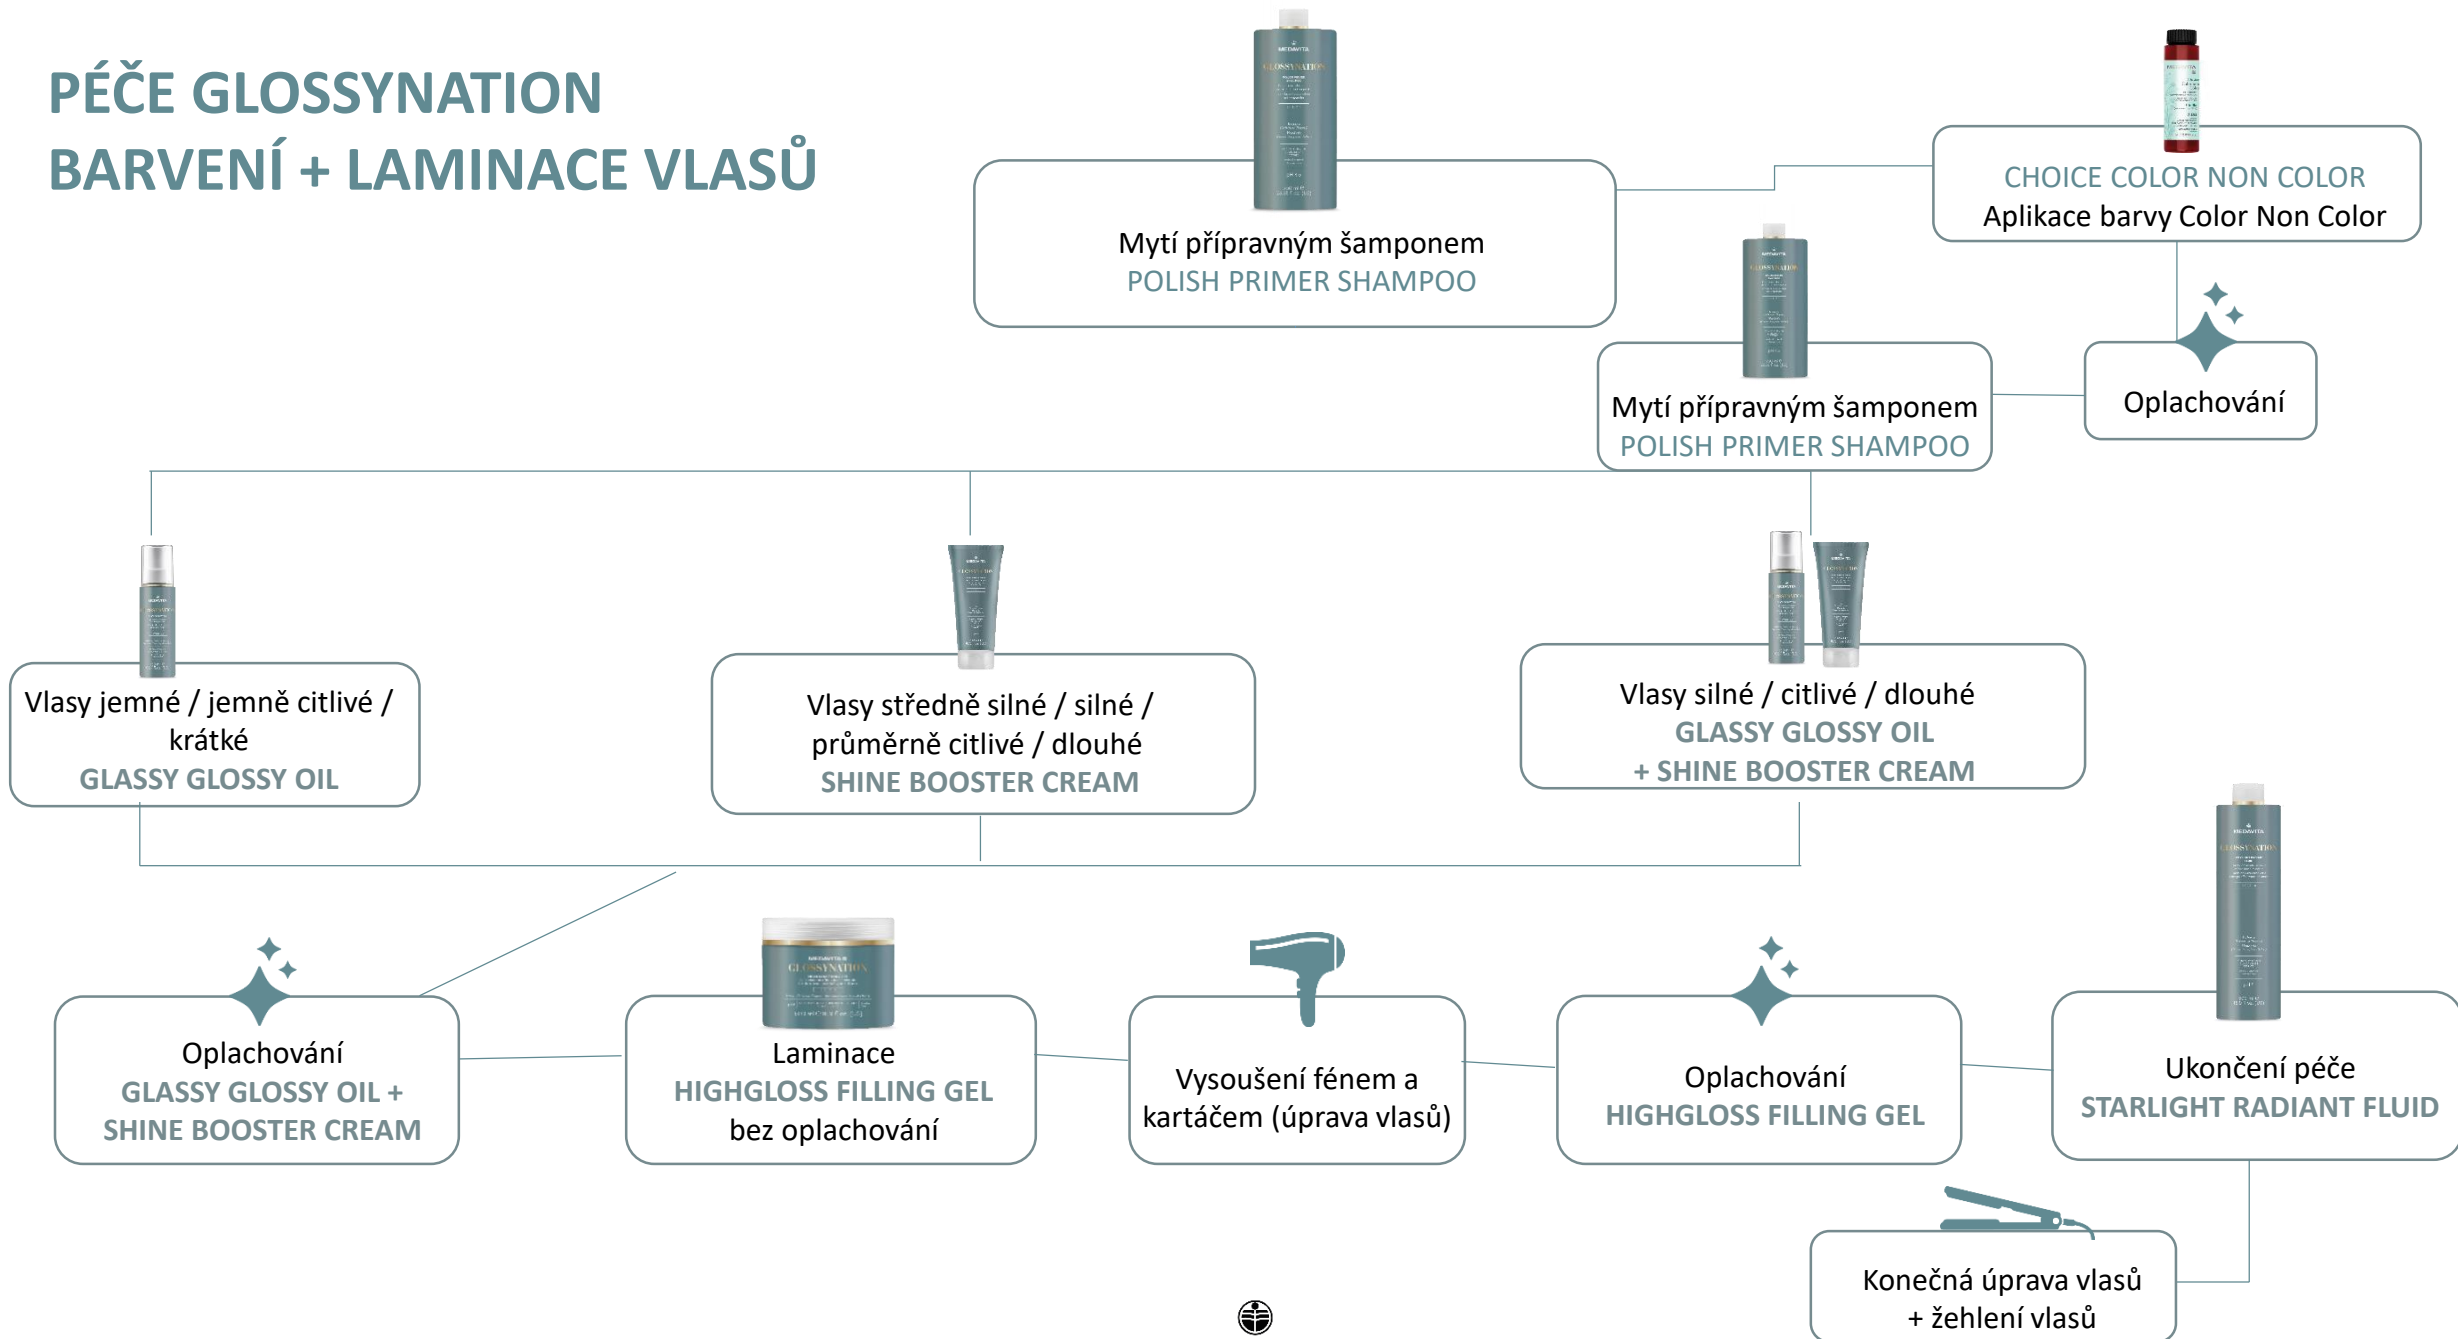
PÉČE GLOSSYNATION
BARVENÍ + LAMINACE VLASŮ

Mytí přípravným šamponem
POLISH PRIMER SHAMPOO

CHOICE COLOR NON COLOR
Aplikace barvy Color Non Color

Oplachování

Mytí přípravným šamponem
POLISH PRIMER SHAMPOO

Vlasy jemné / jemně citlivé / krátké
GLASSY GLOSSY OIL

Vlasy středně silné / silné / průměrně citlivé / dlouhé
SHINE BOOSTER CREAM

Vlasy silné / citlivé / dlouhé
GLASSY GLOSSY OIL
+ SHINE BOOSTER CREAM

Oplachování
GLASSY GLOSSY OIL +
SHINE BOOSTER CREAM

Laminace
HIGHGLOSS FILLING GEL
bez oplachování

Vysoušení fénem a kartáčem (úprava vlasů)

Oplachování
HIGHGLOSS FILLING GEL

Ukončení péče
STARLIGHT RADIANT FLUID

Konečná úprava vlasů
+ žehlení vlasů